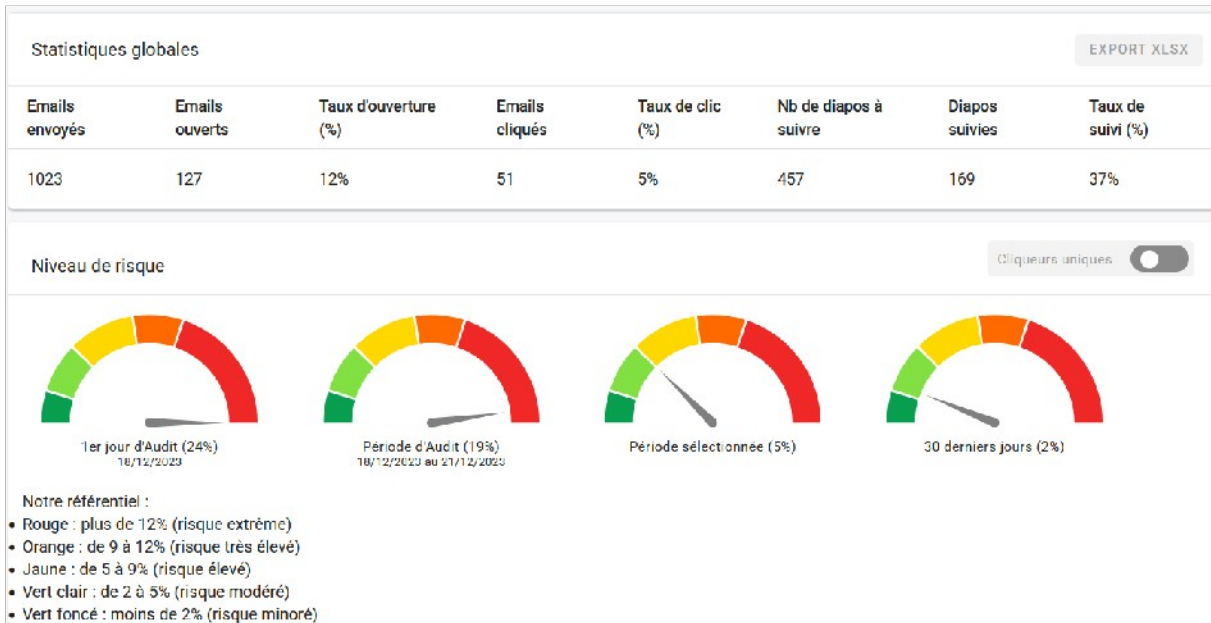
Statistiques globales

EXPORT XLSX

| Emails envoyés | Emails ouverts | Taux d'ouverture (%) | Emails cliqués | Taux de clic (%) | Nb de diapos à suivre | Diapos suivies | Taux de suivi (%) |
|---|---|---|---|---|---|---|---|
| 1023 | 127 | 12% | 51 | 5% | 457 | 169 | 37% |

Niveau de risque

Cliqueurs uniques

1er jour d'Audit (24%)
18/12/2023

Période d'Audit (19%)
18/12/2023 au 21/12/2023

Période sélectionnée (5%)

30 derniers jours (2%)

Notre référentiel :
• Rouge : plus de 12% (risque extrême)
• Orange : de 9 à 12% (risque très élevé)
• Jaune : de 5 à 9% (risque élevé)
• Vert clair : de 2 à 5% (risque modéré)
• Vert foncé : moins de 2% (risque minoré)